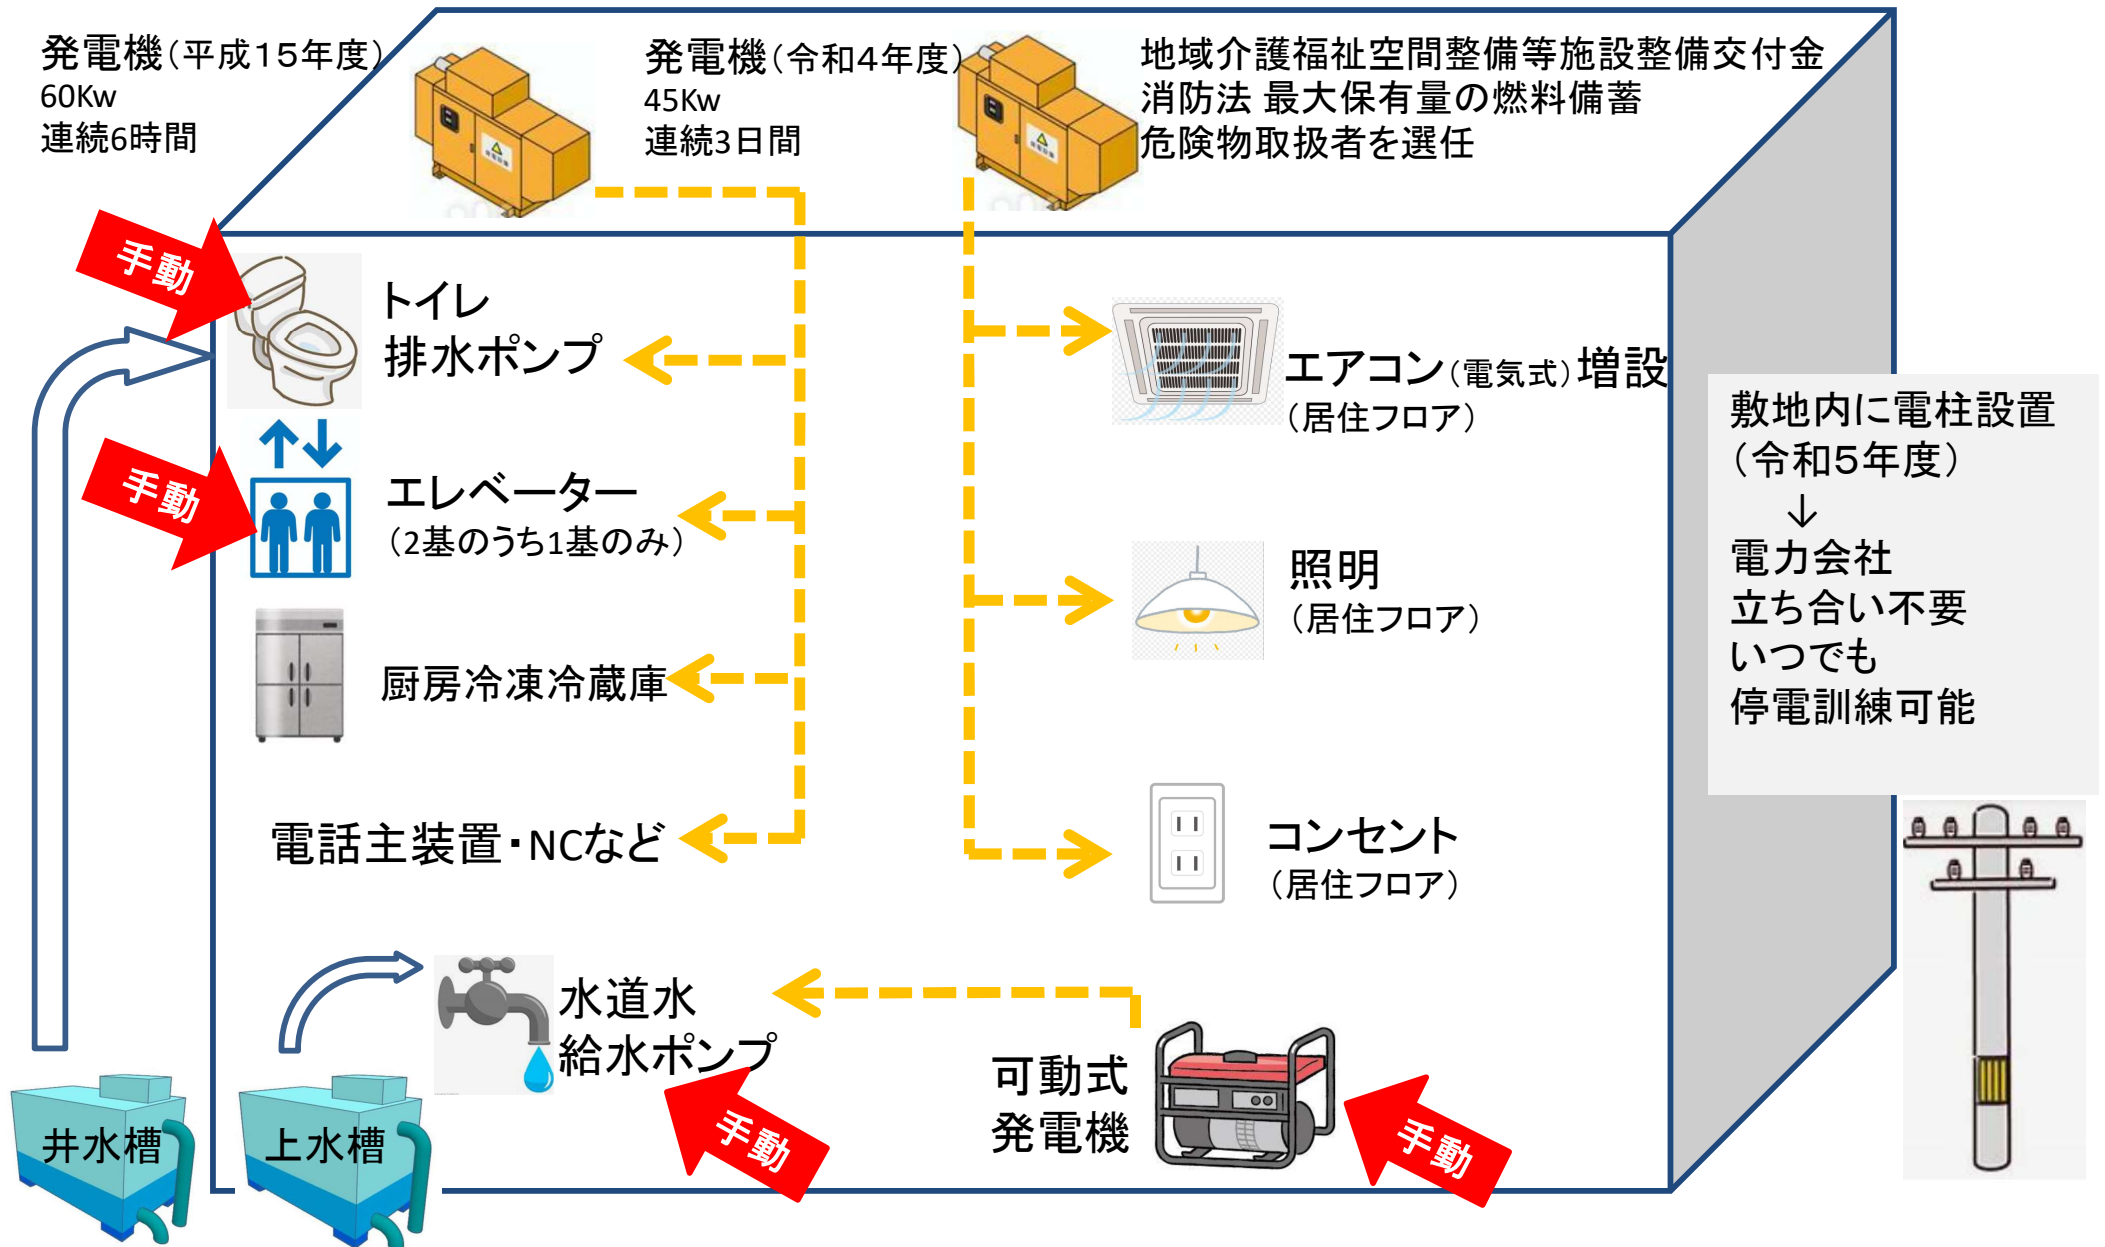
発電機(平成15年度)
60Kw
連続6時間

発電機(令和4年度)
45Kw
連続3日間

地域介護福祉空間整備等施設整備交付金
消防法 最大保有量の燃料備蓄
危険物取扱者を選任

手動

トイレ
排水ポンプ

手動

エレベーター
(2基のうち1基のみ)

厨房冷凍冷蔵庫

電話主装置・NCなど

エアコン(電気式)増設
(居住フロア)

照明
(居住フロア)

コンセント
(居住フロア)

敷地内に電柱設置
(令和5年度)
↓
電力会社
立ち合い不要
いつでも
停電訓練可能

水道水
給水ポンプ

手動

可動式
発電機

手動

井水槽

上水槽